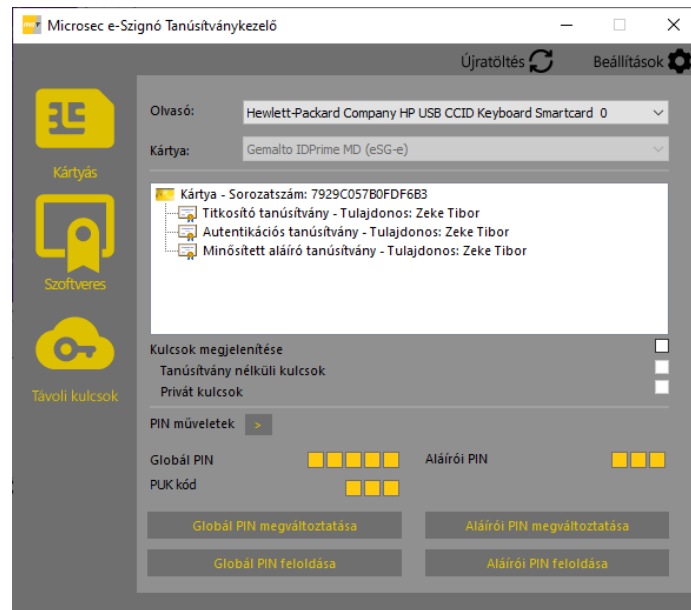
Microsec e-Szignó Tanúsítványkezelő

Újratöltés

Beállítások

Kártyás

Szoftveres

Távoli kulcsok

Olvasó: Hewlett-Packard Company HP USB CCID Keyboard Smartcard 0

Kártya: Gemalto IDPrime MD (eSG-e)

Kártya - Sorozatszám: 7929C057B0FDF6B3
Titkosító tanúsítvány - Tulajdonos: Zeke Tibor
Autentikációs tanúsítvány - Tulajdonos: Zeke Tibor
Minősített aláíró tanúsítvány - Tulajdonos: Zeke Tibor

Kulcsok megjelenítése
Tanúsítvány nélküli kulcsok
Privát kulcsok

PIN műveletek >

Globál PIN
Aláírói PIN
PUK kód

Globál PIN megváltoztatása
Aláírói PIN megváltoztatása
Globál PIN feloldása
Aláírói PIN feloldása